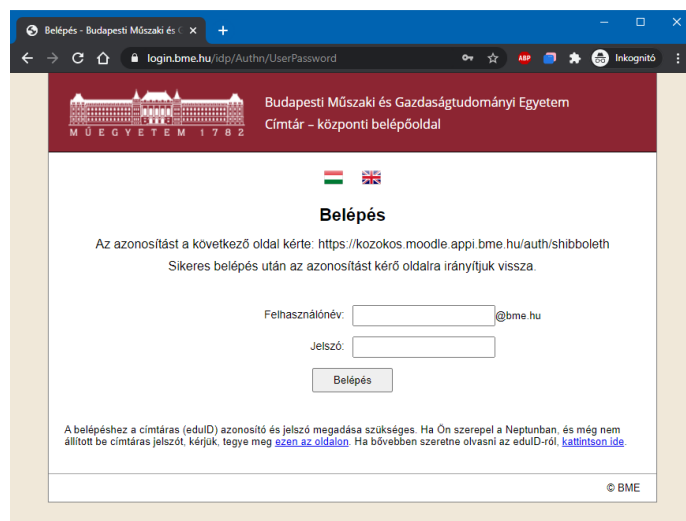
Belépés - Budapesti Műszaki és G

login.bme.hu/idp/Authn/UserPassword

ABP

Inkognitó

MŰEGYETEM 1782

Budapesti Műszaki és Gazdaságtudományi Egyetem
Címtár – központi belépőoldal

Belépés

Az azonosítást a következő oldal kérte: https://kozokos.moodle.appi.bme.hu/auth/shibboleth

Sikeres belépés után az azonosítást kérő oldalra irányítjuk vissza.

Felhasználónév: @bme.hu

Jelszó:

Belépés

A belépéshez a címtáras (eduID) azonosító és jelszó megadása szükséges. Ha Ön szerepel a Neptunban, és még nem állított be címtáras jelszót, kérjük, tegye meg ezen az oldalon. Ha bővebben szeretne olvasni az eduID-ról, kattintson ide.

© BME